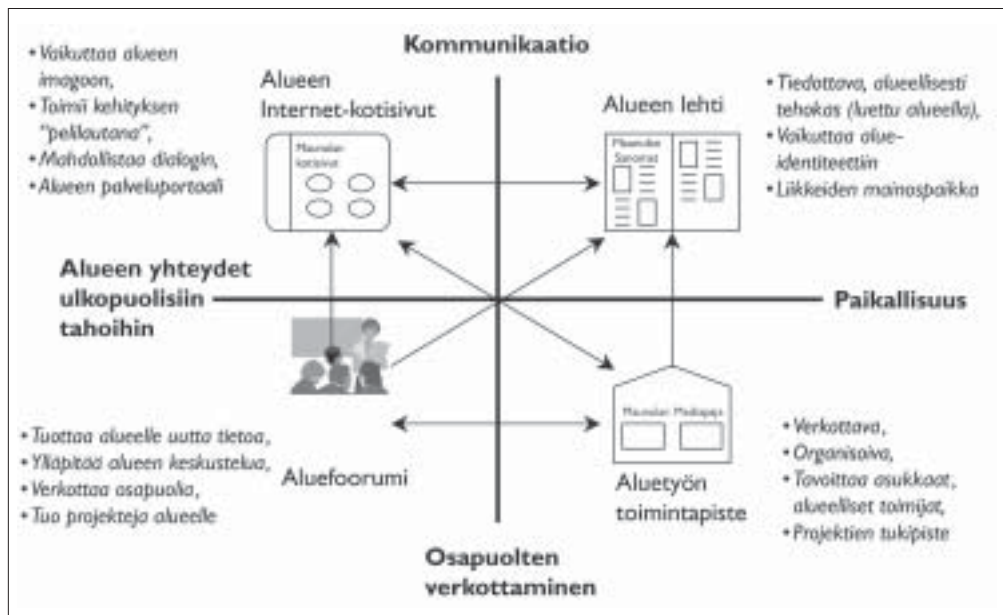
Kommunikaatio

• Vaikuttaa alueen imagoon,
• Toimii kehityksen "pelilautana",
• Mahdollistaa dialogin,
• Alueen palveluportaali

Alueen Internet-kotisivut

Maunulan kotisivut

Alueen lehti

Maunulan Sanomat

• Tiedottava, alueellisesti tehokas (luettu alueella),
• Vaikuttaa alue-identiteettiin
• Liikkeiden mainospaikka

Alueen yhteydet ulkopuolisiin tahoihin

Paikallisuus

• Tuottaa alueelle uutta tietoa,
• Ylläpitää alueen keskustelua,
• Verkottaa osapuolia,
• Tuo projekteja alueelle

Aluefoorumi

Maunulan Mediapaja

Aluetyön toimintapiste

• Verkottava,
• Organisoiva,
• Tavoittaa asukkaat, alueelliset toimijat,
• Projektien tukipiste

Osapuolten verkottaminen